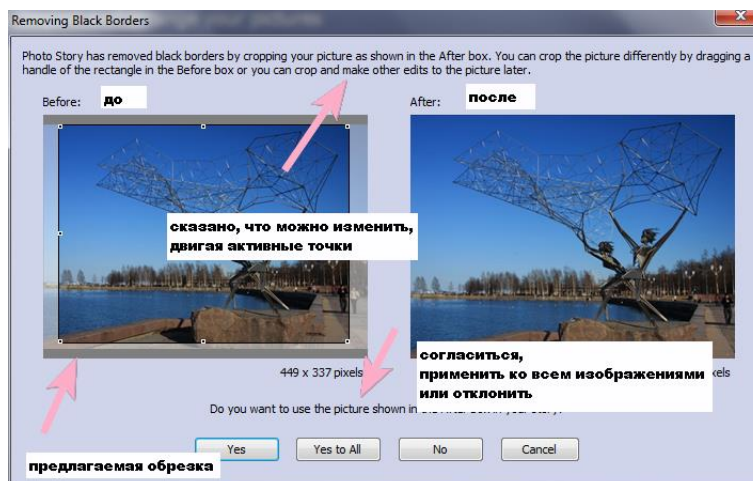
Removing Black Borders

Photo Story has removed black borders by cropping your picture as shown in the After box. You can crop the picture differently by dragging a handle of the rectangle in the Before box or you can crop and make other edits to the picture later.

Before: до

After: после

сказано, что можно изменить, двигая активные точки

449 x 337 pixels

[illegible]xels

согласиться, применить ко всем изображениями или отклонить

Do you want to use the picture shown in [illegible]

Yes

Yes to All

No

Cancel

предлагаемая обрезка